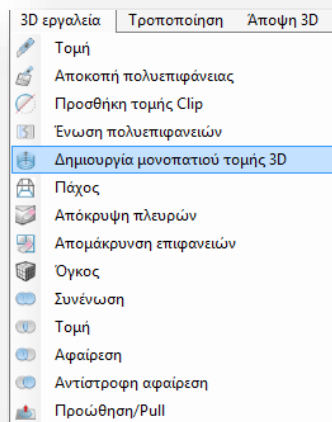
3D εργαλεία | Τροποποίηση | Άποψη 3D

Τομή
Αποκοπή πολυεπιφάνειας
Προσθήκη τομής Clip
Ένωση πολυεπιφανειών
Δημιουργία μονοπατιού τομής 3D
Πάχος
Απόκρυψη πλευρών
Απομάκρυνση επιφανειών
Όγκος
Συνένωση
Τομή
Αφαίρεση
Αντίστροφη αφαίρεση
Προώθηση/Pull